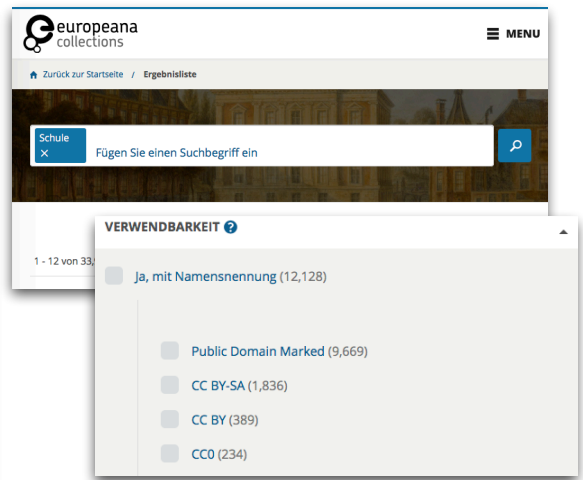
europeana collections

MENU

Zurück zur Startseite / Ergebnisliste

Schule
×
Fügen Sie einen Suchbegriff ein

1 - 12 von 33,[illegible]

VERWENDBARKEIT ?

Ja, mit Namensnennung (12,128)

Public Domain Marked (9,669)

CC BY-SA (1,836)

CC BY (389)

CC0 (234)